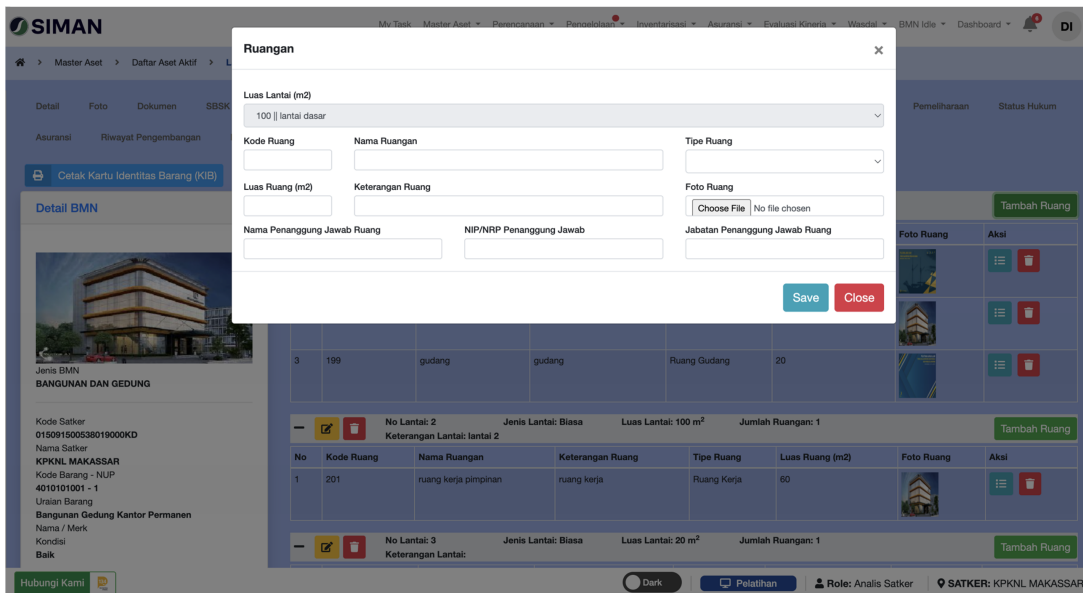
SIMAN

My Task Master Aset ▾ Perencanaan ▾ Pengelolaan ▾ Inventarisasi ▾ Asuransi ▾ Evaluasi Kinerja ▾ Wasdal ▾ BMN Idle ▾ Dashboard ▾ DI

Master Aset > Daftar Aset Aktif > L

Detail Foto Dokumen SBSK Pemeliharaan Status Hukum

Asuransi Riwayat Pengembangan

Cetak Kartu Identitas Barang (KIB)

Detail BMN

Jenis BMN
BANGUNAN DAN GEDUNG

Kode Satker
015091500538019000KD
Nama Satker
KPKNL MAKASSAR
Kode Barang - NUP
4010101001 - 1
Uraian Barang
Bangunan Gedung Kantor Permanen
Nama / Merk
Kondisi
Baik

Ruangan

Luas Lantai (m2)
100 || lantai dasar

Kode Ruang
Nama Ruangan
Tipe Ruang

Luas Ruang (m2)
Keterangan Ruang
Foto Ruang
Choose File No file chosen

Nama Penanggung Jawab Ruang
NIP/NRP Penanggung Jawab
Jabatan Penanggung Jawab Ruang

Save Close

Tambah Ruang

| | | | | | | Foto Ruang | Aksi |
|---|---|---|---|---|---|---|---|
| | | | | | | | |
| | | | | | | | |
| 3 | 199 | gudang | gudang | Ruang Gudang | 20 | | |

No Lantai: 2 Jenis Lantai: Biasa Luas Lantai: 100 m$^2$ Jumlah Ruangan: 1
Keterangan Lantai: lantai 2

Tambah Ruang

| No | Kode Ruang | Nama Ruangan | Keterangan Ruang | Tipe Ruang | Luas Ruang (m2) | Foto Ruang | Aksi |
|---|---|---|---|---|---|---|---|
| 1 | 201 | ruang kerja pimpinan | ruang kerja | Ruang Kerja | 60 | | |

No Lantai: 3 Jenis Lantai: Biasa Luas Lantai: 20 m$^2$ Jumlah Ruangan: 1
Keterangan Lantai:

Tambah Ruang

Hubungi Kami

Dark

Pelatihan

Role: Analis Satker

SATKER: KPKNL MAKASSAR